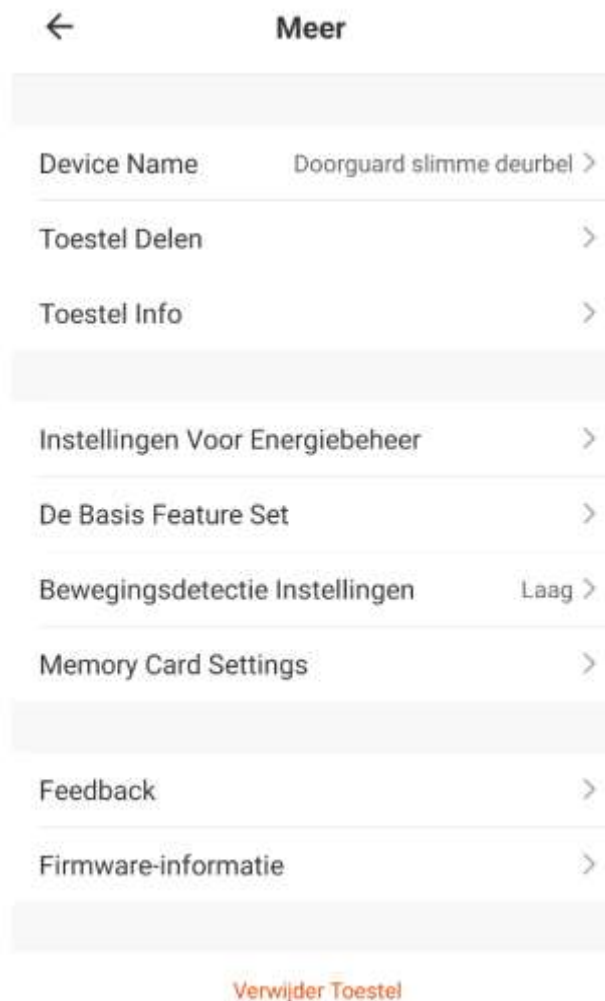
Meer

Device Name Doorguard slimme deurbel

Toestel Delen

Toestel Info

Instellingen Voor Energiebeheer

De Basis Feature Set

Bewegingsdetectie Instellingen Laag

Memory Card Settings

Feedback

Firmware-informatie

Verwijder Toestel